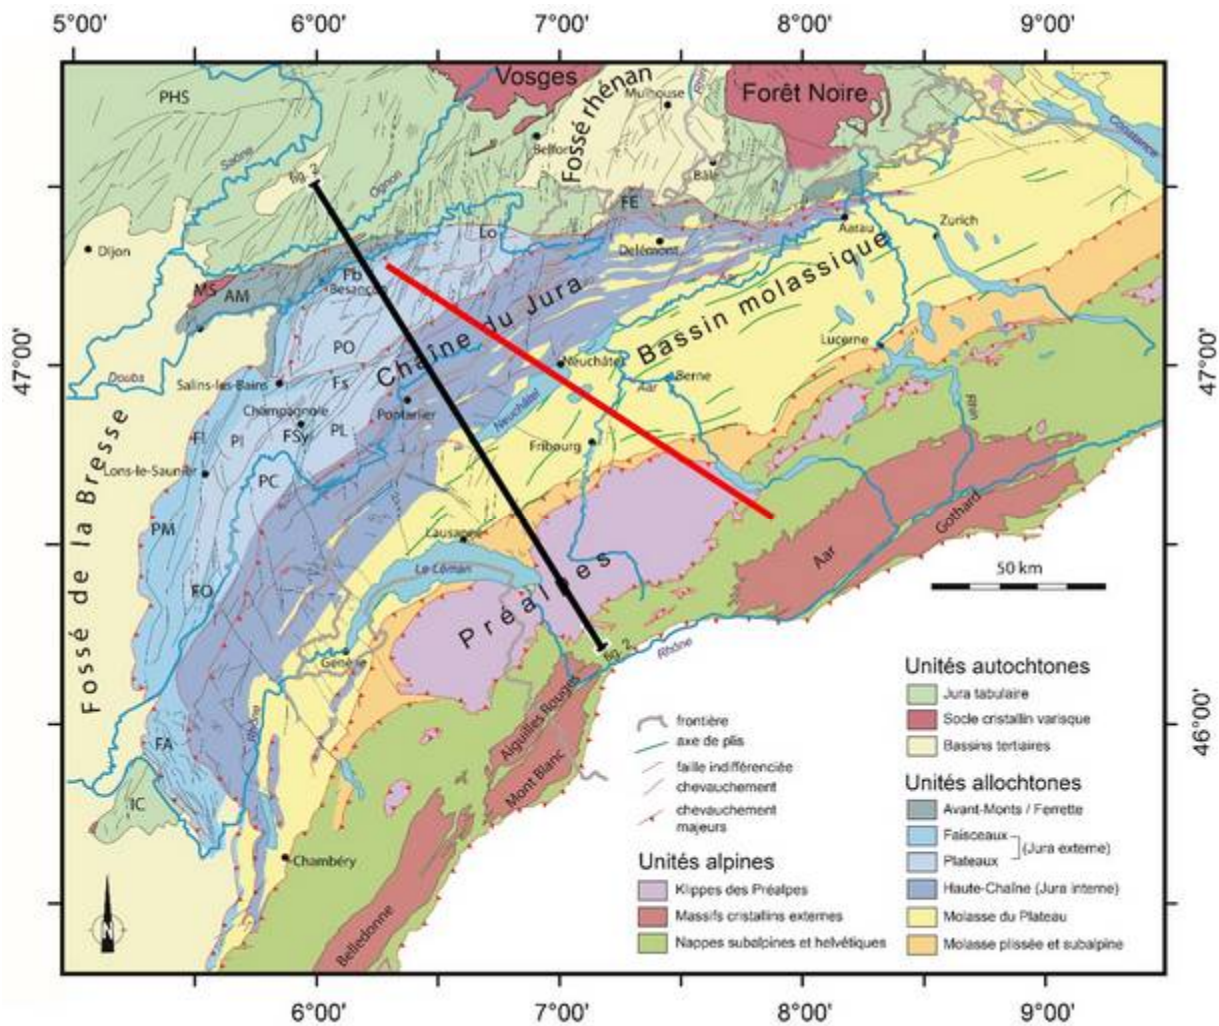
5°00' 6°00' 7°00' 8°00' 9°00'

Vosges
Fossé rhénan
Forêt Noire
PHS
Mulhouse
Belfort
Bâle
Saône
Ognon
fig. 2
Rhin
Constance
FE
Aarau
Zurich
Lo
Delémont
Dijon
Fb
Besançon
MS
AM
Bassin molassique
Chaîne du Jura
PO
Lucerne
47°00'
47°00'
Doubs
Salins-les-Bains
Fx
Neuchâtel
Berne
Aar
Champagnole
Pontarlier
Fl
Pl
FSy
PL
Neuchâtel
Fribourg
Reuss
Lons-le-Saunier
PC
Fossé de la Bresse
PM
Lausanne
Aar
Gothard
FO
Le Léman
Préalpes
50 km
fig. 2
Rhône
Genève
Aiguilles Rouges
Mont Blanc
46°00'
FA
Rhône
IC
Chambéry
Belledonne
N

frontière
axe de plis
faille indifférenciée
chevauchement
chevauchement majeurs

Unités alpines
Klippes des Préalpes
Massifs cristallins externes
Nappes subalpines et helvétiques

Unités autochtones
Jura tabulaire
Socle cristallin varisque
Bassins tertiaires

Unités allochtones
Avant-Monts / Ferrette
Faisceaux
Plateaux
(Jura externe)
Haute-Chaîne (Jura interne)
Molasse du Plateau
Molasse plissée et subalpine

6°00' 7°00' 8°00' 9°00'